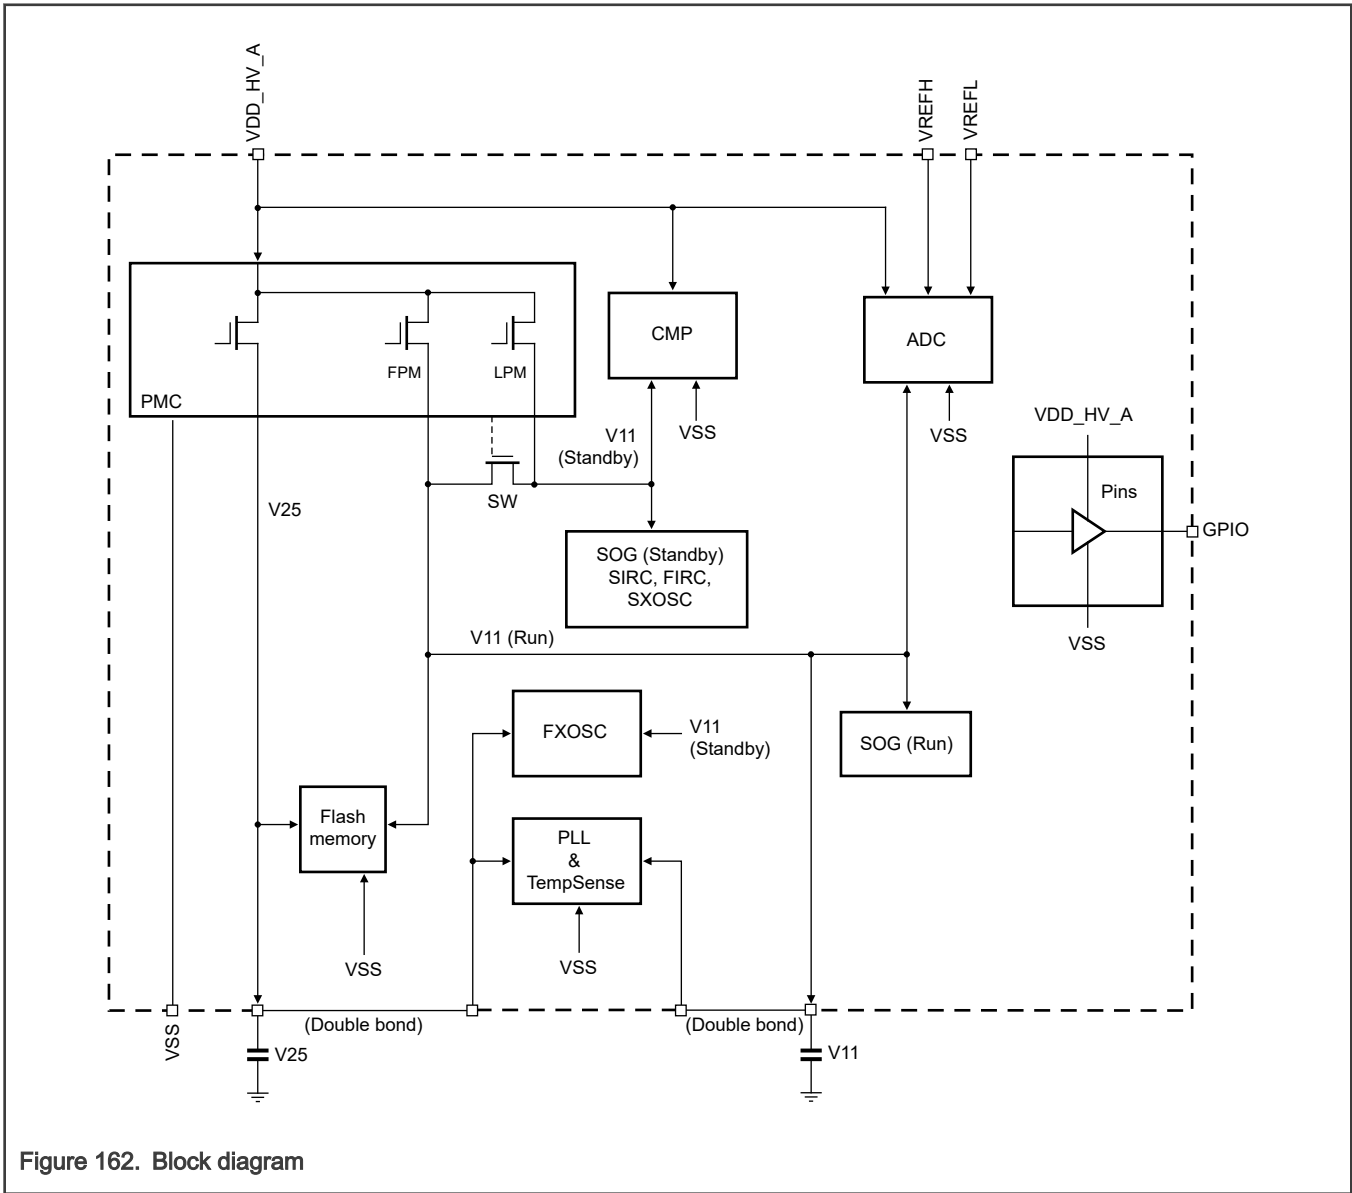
VDD_HV_A

VREFH

VREFL

FPM

LPM

PMC

CMP

ADC

V11 (Standby)

VSS

VSS

VDD_HV_A

Pins

GPIO

VSS

V25

SW

SOG (Standby) SIRC, FIRC, SXOSC

V11 (Run)

FXOSC

V11 (Standby)

SOG (Run)

Flash memory

PLL & TempSense

VSS

VSS

VSS

V25

(Double bond)

(Double bond)

V11

Figure 162. Block diagram